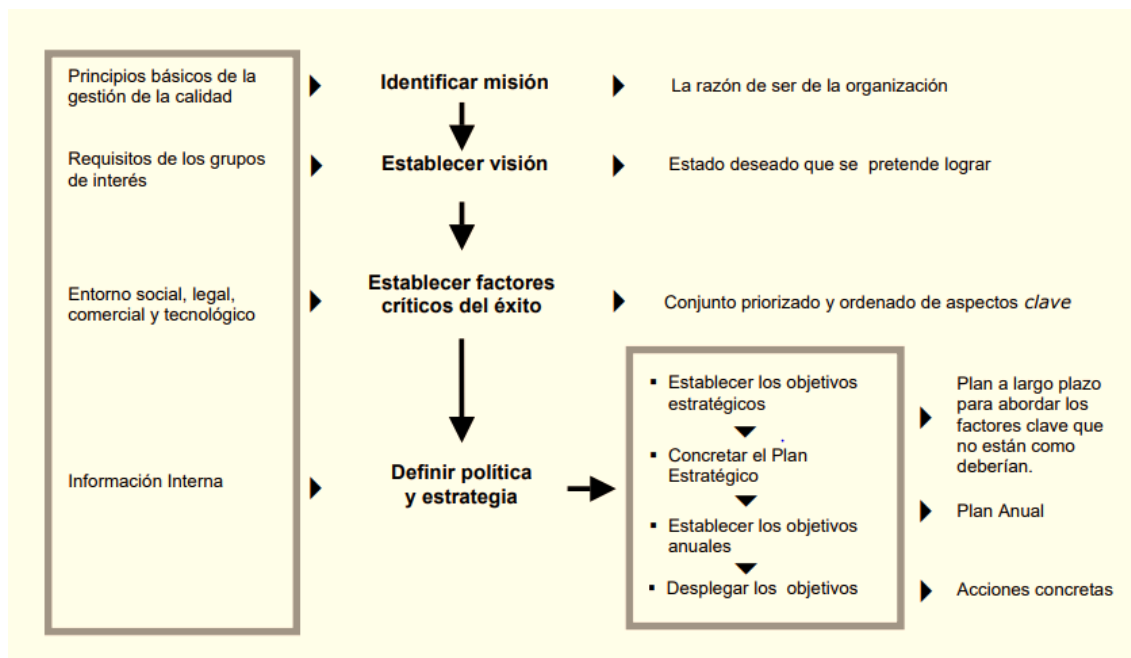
Principios básicos de la gestión de la calidad

Identificar misión

La razón de ser de la organización

Requisitos de los grupos de interés

Establecer visión

Estado deseado que se pretende lograr

Entorno social, legal, comercial y tecnológico

Establecer factores críticos del éxito

Conjunto priorizado y ordenado de aspectos *clave*

Información Interna

Definir política y estrategia

▪ Establecer los objetivos estratégicos

▪ Concretar el Plan Estratégico

▪ Establecer los objetivos anuales

▪ Desplegar los objetivos

Plan a largo plazo para abordar los factores clave que no están como deberían.

Plan Anual

Acciones concretas